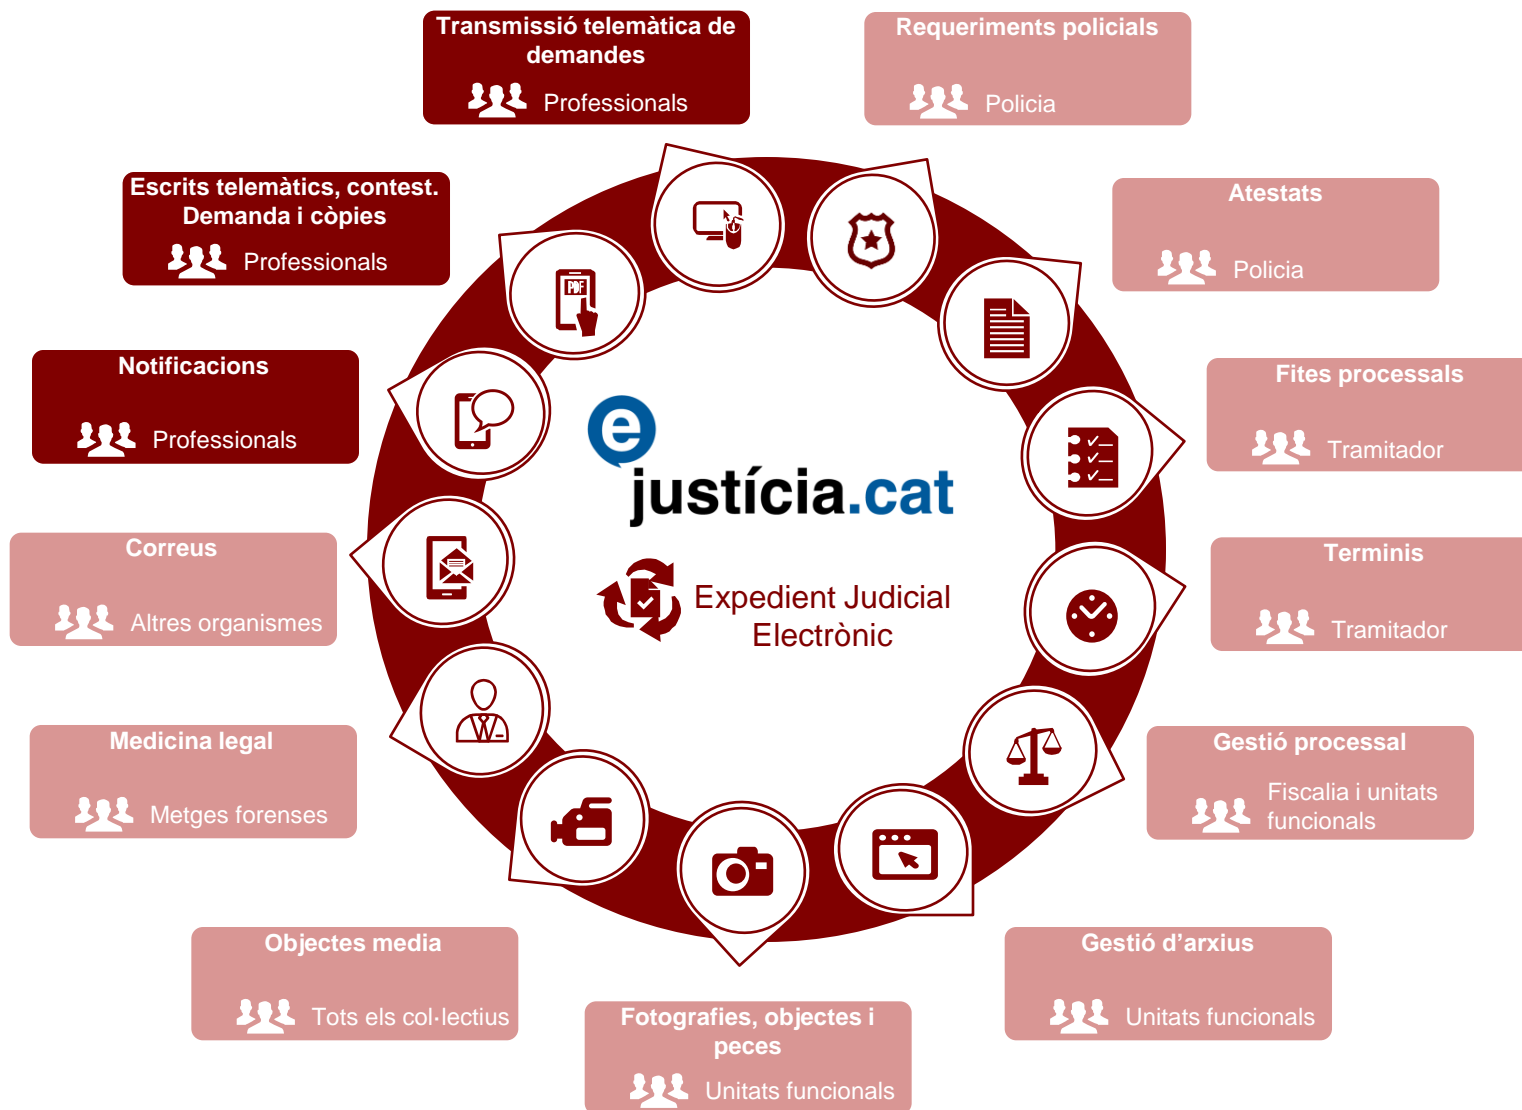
Transmissió telemàtica de demandes
Professionals

Requeriments policials
Policia

Escrits telemàtics, contest. Demanda i còpies
Professionals

Atestats
Policia

Notificacions
Professionals

Fites processals
Tramitador

Correus
Altres organismes

Terminis
Tramitador

Medicina legal
Metges forenses

Gestió processal
Fiscalia i unitats funcionals

Objectes media
Tots els col·lectius

Gestió d'arxius
Unitats funcionals

Fotografies, objectes i peces
Unitats funcionals

PDF

e justícia.cat

Expedient Judicial Electrònic